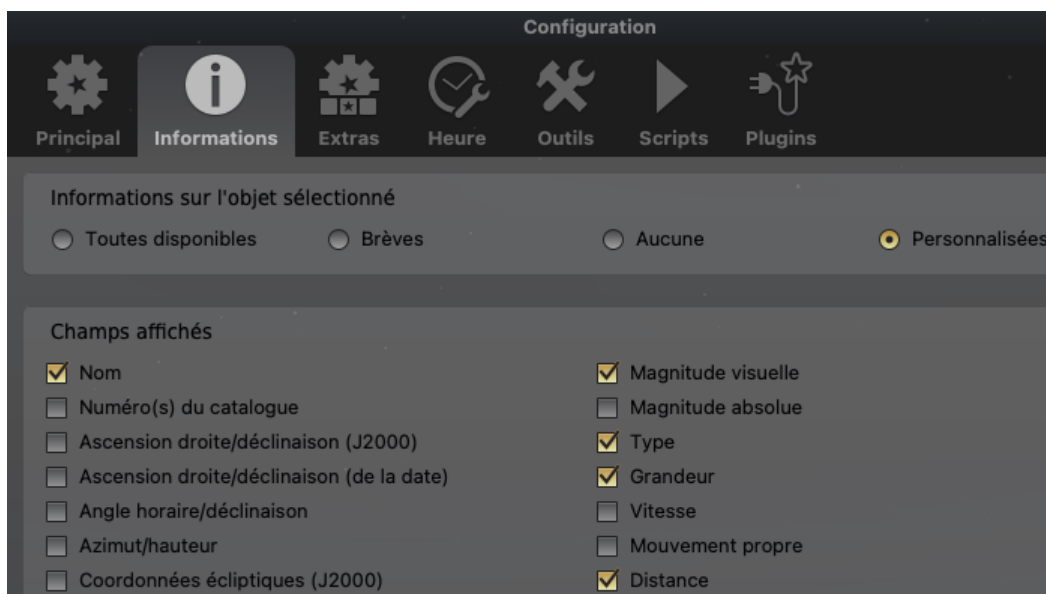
Configuration

Principal Informations Extras Heure Outils Scripts Plugins

Informations sur l'objet sélectionné

Toutes disponibles Brèves Aucune Personnalisées

Champs affichés

Nom
Numéro(s) du catalogue
Ascension droite/déclinaison (J2000)
Ascension droite/déclinaison (de la date)
Angle horaire/déclinaison
Azimut/hauteur
Coordonnées écliptiques (J2000)

Magnitude visuelle
Magnitude absolue
Type
Grandeur
Vitesse
Mouvement propre
Distance